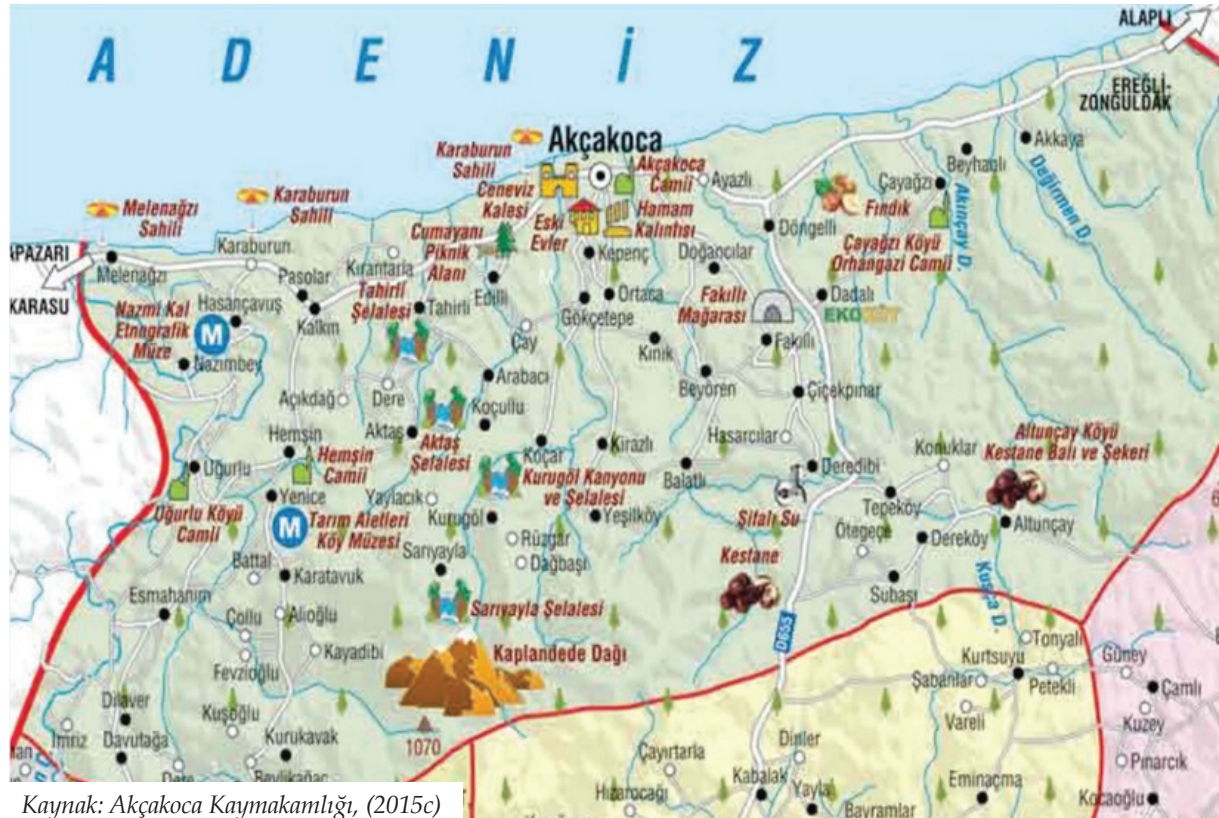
A D E N İ Z

ALAPLI

EREĞLİ-ZONGULDAK

Akçakoca

Karaburun Sahili

Melenağzı Sahili

Karaburun Sahili

Ceneviz Kalesi

Akçakoca Camii

Eski Evler

Hamam Kalıntısı

Ayazlı

Döngelli

Beyhanlı

Akkaya

Çayağzı

Fındık

Çayağzı Köyü Orhangazi Camii

Akınçay D.

Değirmen D.

APAZARI

KARASU

Melenağzı

Karaburun

Pasolar

Kirantarla

Cumayanı Piknik Alanı

Edilli

Kepenç

Doğancılar

Ortaca

Hasançavuş

Nazmi Kal Etnografik Müze

Nazımbey

Kalkın

Tahirli Şelalesi

Tahirli

Çay

Gökçetepe

Kınık

Fakıllı Mağarası

Fakıllı

Dadalı

EKO

Açıkdağ

Dere

Arabacı

Koçullu

Beyören

Çiçekpınar

Aktaş

Aktaş Şelalesi

Hemşin

Hemşin Camii

Koçar

Kirazlı

Hasarcılar

Deredibi

Konuklar

Altunçay Köyü Kestane Balı ve Şekeri

Uğurlu

Yenice

Yaylacık

Kurugöl

Kurugöl Kanyonu ve Şelalesi

Balatlı

Yeşilköy

Şifalı Su

Tepeköy

Ötegeçe

Dereköy

Altunçay

Uğurlu Köyü Camii

Tarım Aletleri Köy Müzesi

Rüzgar

Dağbaşı

Sarıyayla

Battal

Karatavuk

Kestane

Esmahanım

Çollu

Alioğlu

Sarıyayla Şelalesi

Subaşı

Kuzca D.

D655

Kayadibi

Fevzioğlu

Kaplandede Dağı

Tonyalı

Kurtsuyu

Şabanlar

Petekli

Güney

Çamlı

Vareli

Kuzey

Dilaver

Kuşoğlu

İmriz

Davutağa

Kurukavak

1070

Çayırtarla

Dinler

Pınarcık

Beylikağaç

Dere

Hızarocağı

Kabalak

Yayla

Bayramlar

Eminaçma

Kocaoğlu

Kaynak: Akçakoca Kaymakamlığı, (2015c)